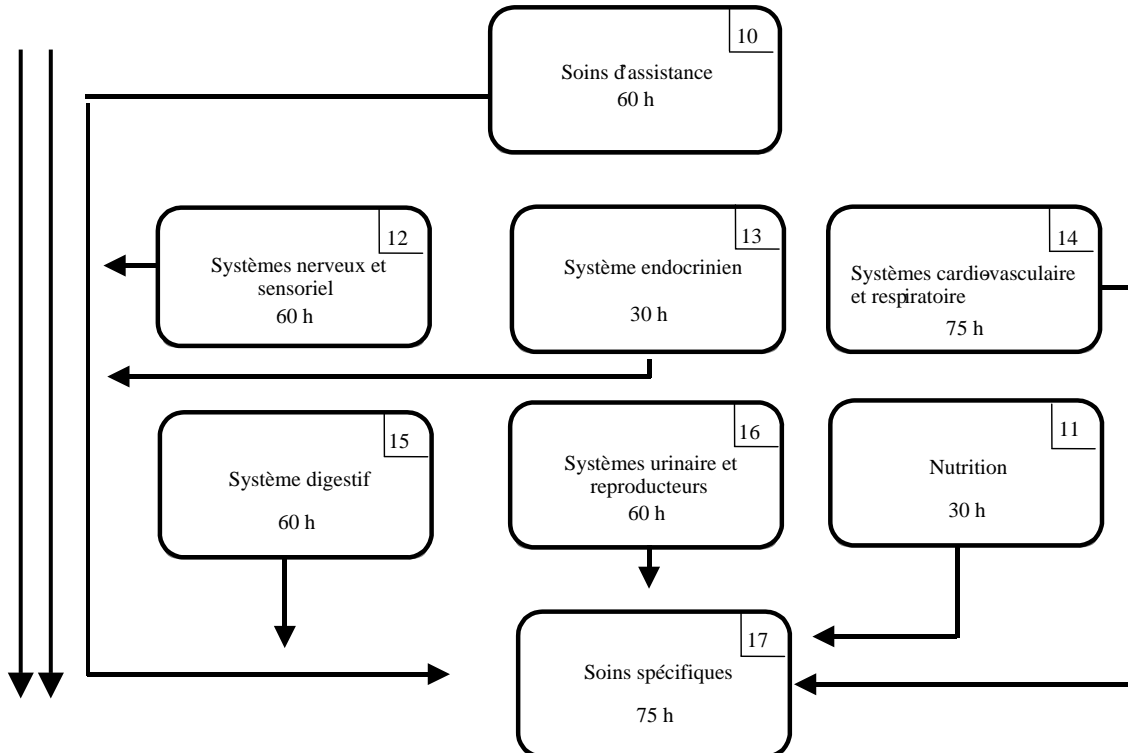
10
Soins d'assistance
60 h

12
Systèmes nerveux et sensoriel
60 h

13
Système endocrinien
30 h

14
Systèmes cardiovasculaire et respiratoire
75 h

15
Système digestif
60 h

16
Systèmes urinaire et reproducteurs
60 h

11
Nutrition
30 h

17
Soins spécifiques
75 h